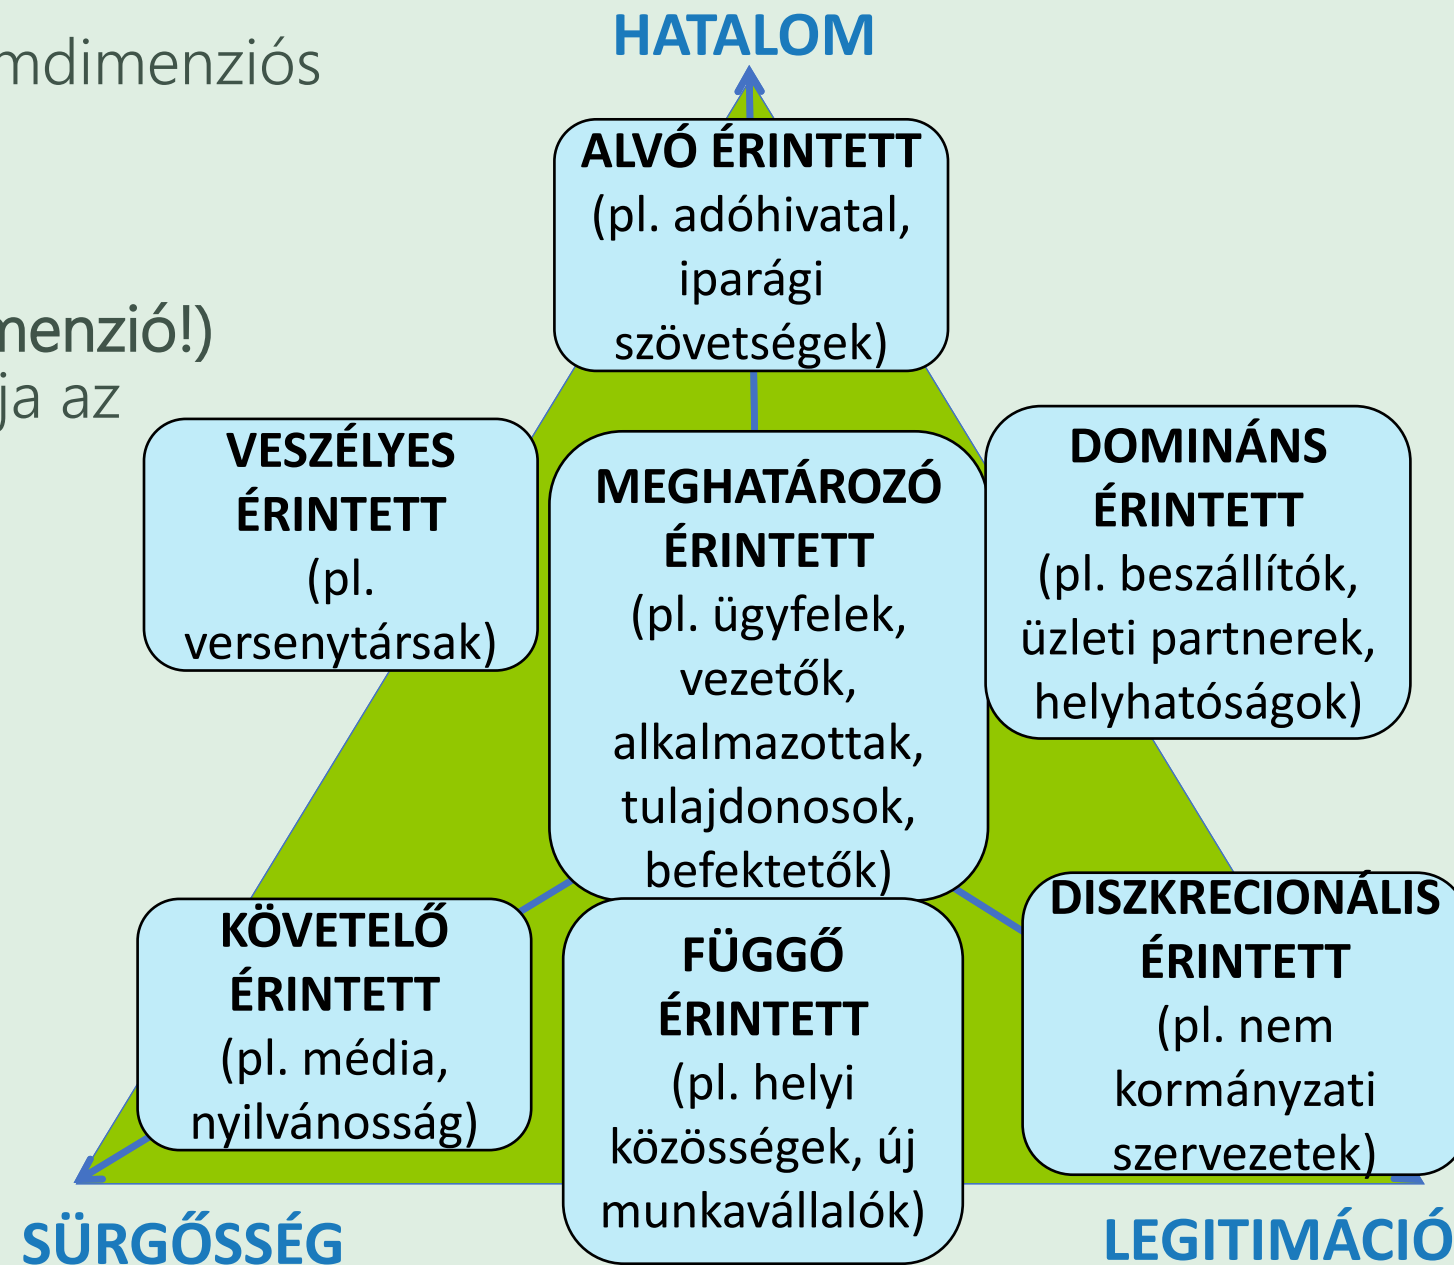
mdimenziós

menzió!)
ja az

HATALOM

ALVÓ ÉRINTETT (pl. adóhivatal, iparági szövetségek)

VESZÉLYES ÉRINTETT (pl. versenytársak)

MEGHATÁROZÓ ÉRINTETT (pl. ügyfelek, vezetők, alkalmazottak, tulajdonosok, befektetők)

DOMINÁNS ÉRINTETT (pl. beszállítók, üzleti partnerek, helyhatóságok)

KÖVETELŐ ÉRINTETT (pl. média, nyilvánosság)

FÜGGŐ ÉRINTETT (pl. helyi közösségek, új munkavállalók)

DISZKRECIONÁLIS ÉRINTETT (pl. nem kormányzati szervezetek)

SÜRGŐSSÉG

LEGITIMÁCIÓ